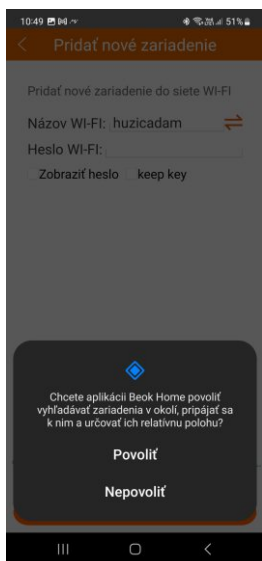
10:49 51%

Pridať nové zariadenie

Pridať nové zariadenie do siete WI-FI

Názov WI-FI: huzicadam

Heslo WI-FI:

Zobraziť heslo keep key

Chcete aplikácii Beok Home povoliť vyhľadávať zariadenia v okolí, pripájať sa k nim a určovať ich relatívnu polohu?

Povoliť

Nepovoliť